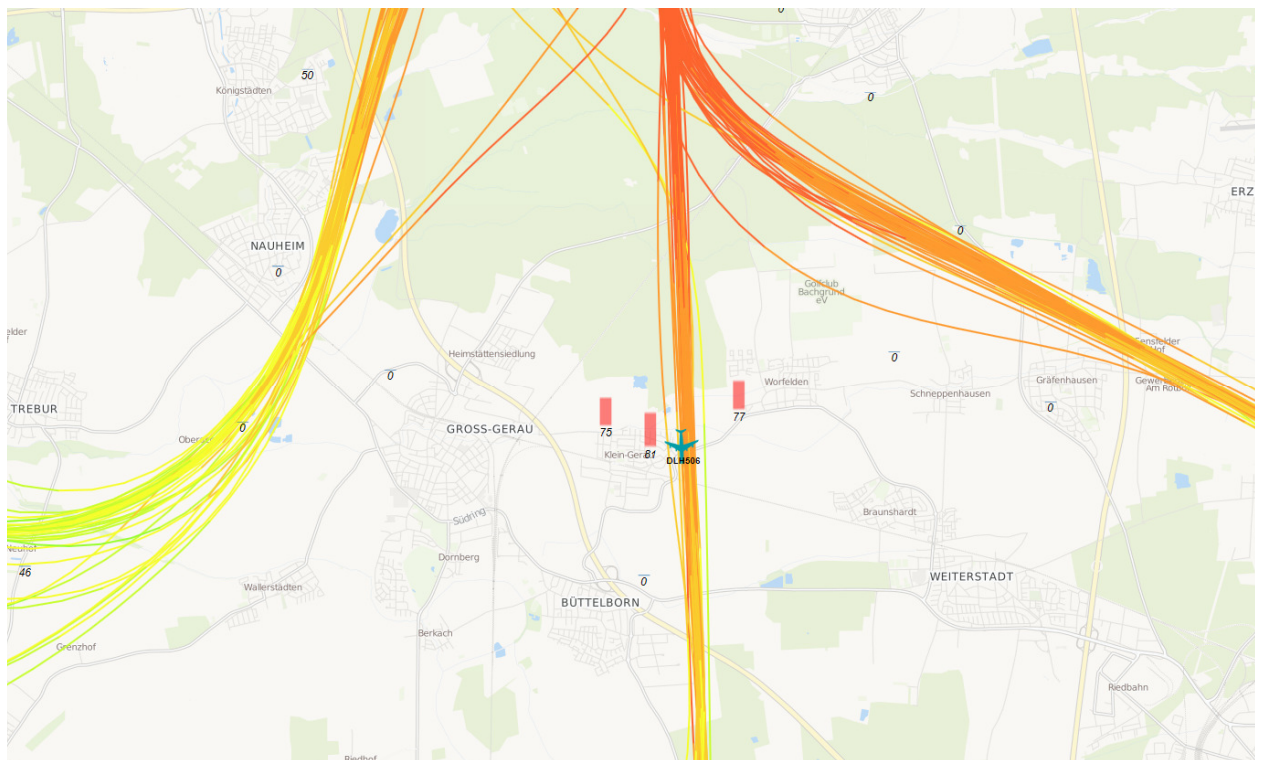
0
50
Königstädten
0
ERZ
NAUHEIM
0
0
Golfclub Bachgrund eV
elder
Heimstättensiedlung
0
Gensfelder Hof
0
Worfelden
Gräfenhausen
Gewerbe Am Rotb
TREBUR
Schneppenhausen
0
Oberst
0
GROSS-GERAU
75
77
Klein-Gerau
81
DLH506
Braunshardt
Südring
Neuhof
Dornberg
46
0
WEITERSTADT
Wallerstädten
BÜTTELBORN
Berkach
Grenzhof
Riedbahn
Riedhof